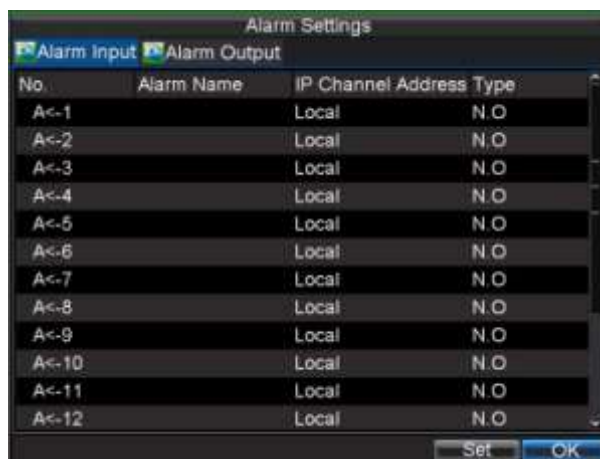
Alarm Settings

Alarm Input Alarm Output

| No. | Alarm Name | IP Channel Address | Type |
|---|---|---|---|
| A<-1 | | Local | N.O |
| A<-2 | | Local | N.O |
| A<-3 | | Local | N.O |
| A<-4 | | Local | N.O |
| A<-5 | | Local | N.O |
| A<-6 | | Local | N.O |
| A<-7 | | Local | N.O |
| A<-8 | | Local | N.O |
| A<-9 | | Local | N.O |
| A<-10 | | Local | N.O |
| A<-11 | | Local | N.O |
| A<-12 | | Local | N.O |

Set OK